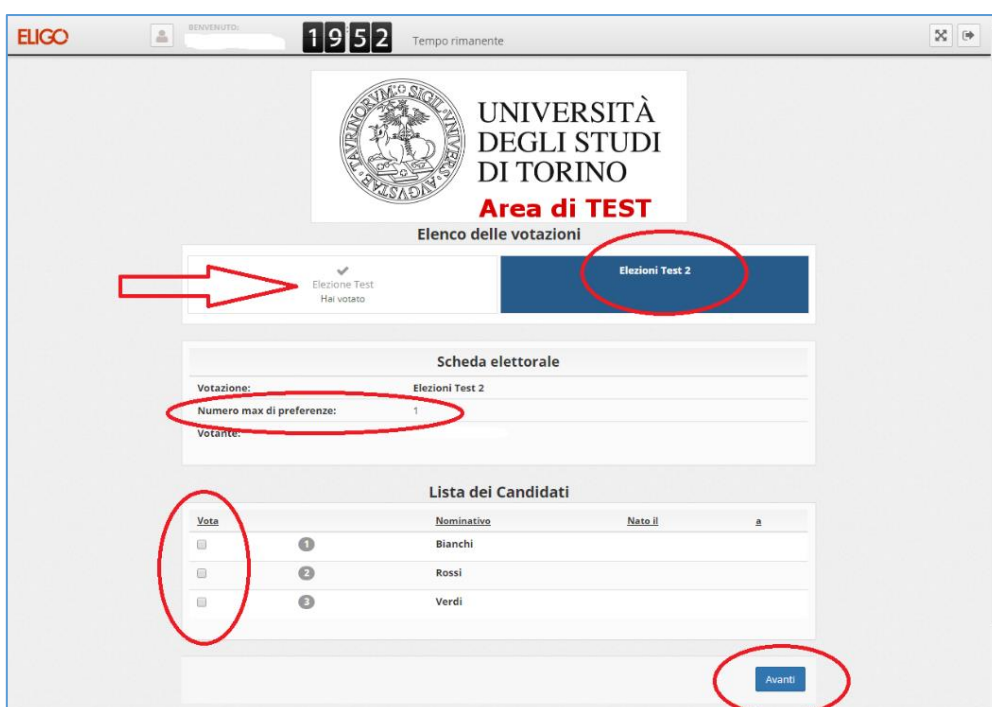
ELIGO

BENVENUTO:

1 9 5 2 Tempo rimanente

TAVRINORVM SIGIL VNIVERS AVGVSTAE

UNIVERSITÀ DEGLI STUDI DI TORINO

Area di TEST

Elenco delle votazioni

Elezione Test
Hai votato

Elezioni Test 2

Scheda elettorale

| | |
|---|---|
| Votazione: | Elezioni Test 2 |
| Numero max di preferenze: | 1 |
| Votante: | |

Lista dei Candidati

| Vota | | Nominativo | Nato il | a |
|---|---|---|---|---|
| | 1 | Bianchi | | |
| | 2 | Rossi | | |
| | 3 | Verdi | | |

Avanti